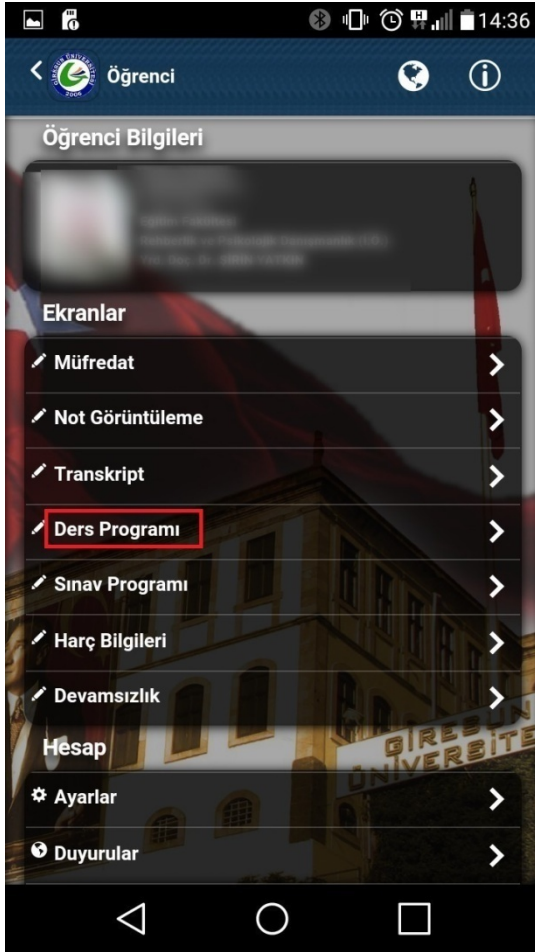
14:36

GIRESUN ÜNIVERSITESI 2006

Öğrenci

Öğrenci Bilgileri

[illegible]

Ekranlar

Müfredat

Not Görüntüleme

Transkript

Ders Programı

Sınav Programı

Harç Bilgileri

Devamsızlık

Hesap

Ayarlar

Duyurular

GIRESUN ÜNIVERSITESI